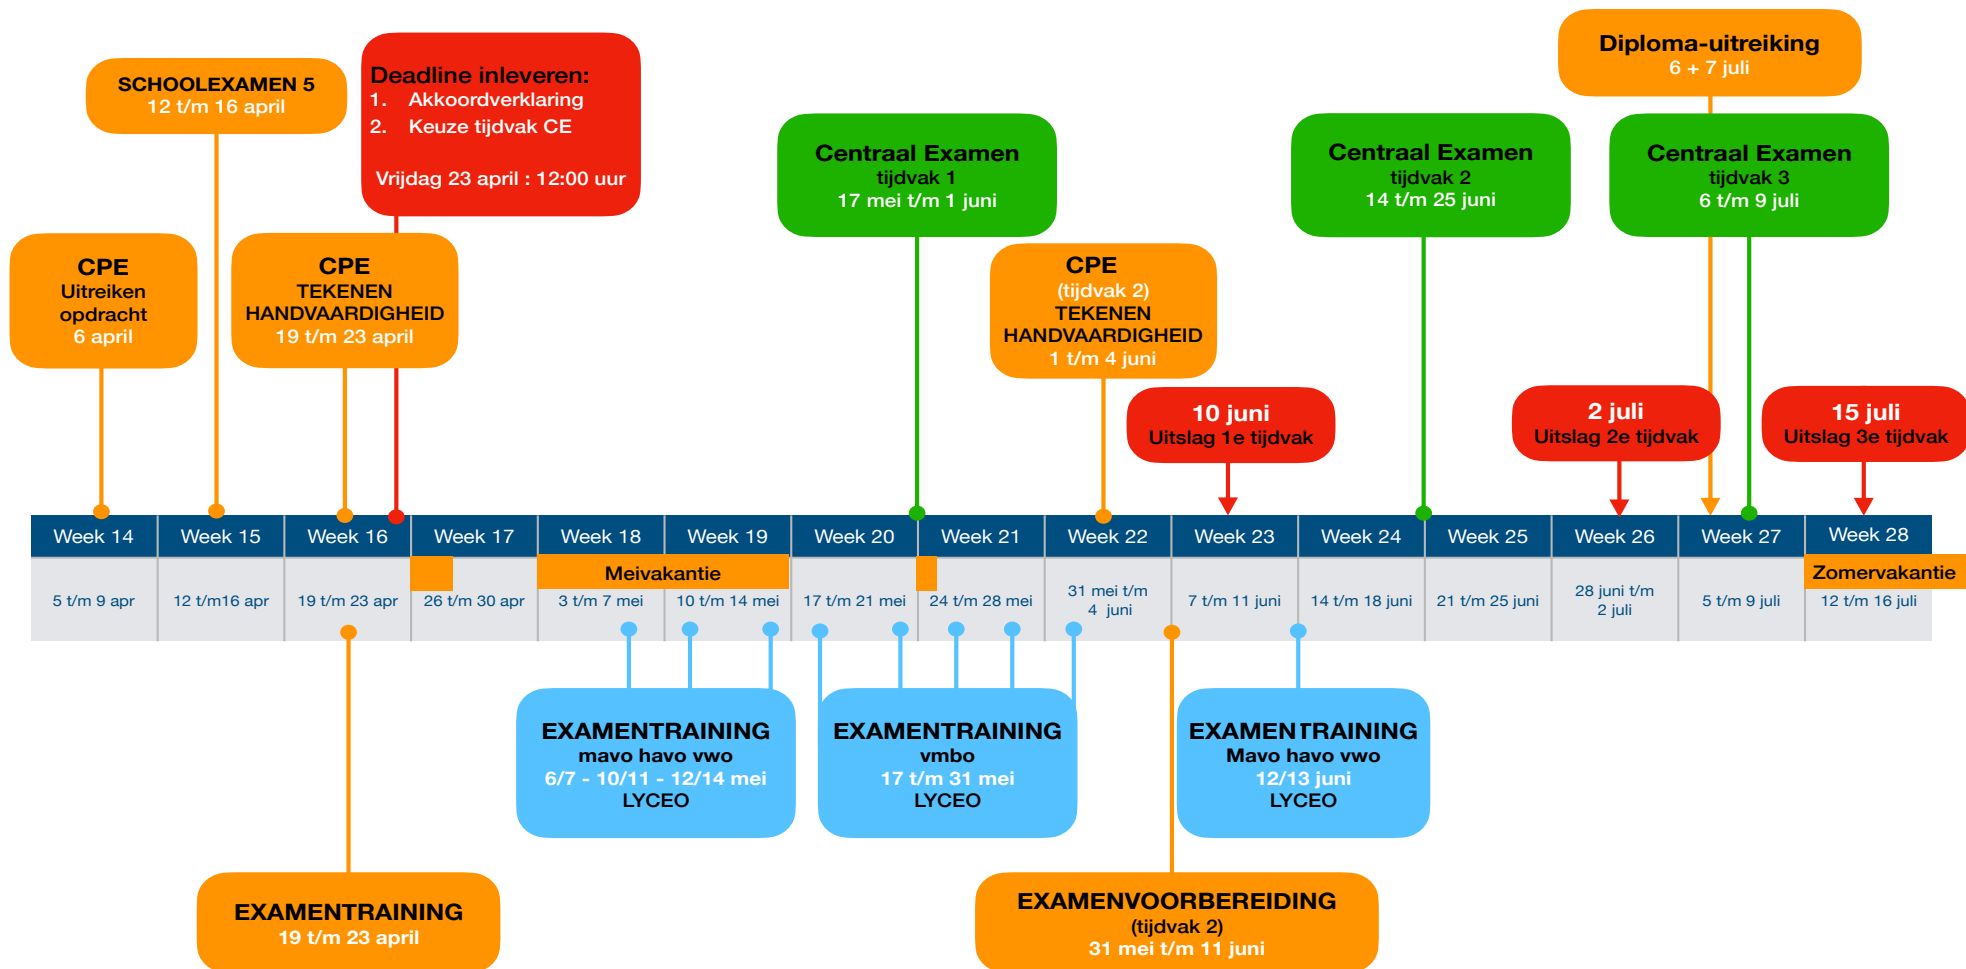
SCHOOLEXAMEN 5
12 t/m 16 april

Deadline inleveren:
1. Akkoordverklaring
2. Keuze tijdvak CE

Vrijdag 23 april : 12:00 uur

Diploma-uitreiking
6 + 7 juli

Centraal Examen
tijdvak 1
17 mei t/m 1 juni

Centraal Examen
tijdvak 2
14 t/m 25 juni

Centraal Examen
tijdvak 3
6 t/m 9 juli

CPE
Uitreiken opdracht
6 april

CPE
TEKENEN HANDVAARDIGHEID
19 t/m 23 april

CPE
(tijdvak 2)
TEKENEN HANDVAARDIGHEID
1 t/m 4 juni

10 juni
Uitslag 1e tijdvak

2 juli
Uitslag 2e tijdvak

15 juli
Uitslag 3e tijdvak

| Week 14 | Week 15 | Week 16 | Week 17 | Week 18 | Week 19 | Week 20 | Week 21 | Week 22 | Week 23 | Week 24 | Week 25 | Week 26 | Week 27 | Week 28 |
|---|---|---|---|---|---|---|---|---|---|---|---|---|---|---|
| | | | | Meivakantie | | | | | | | | | | Zomervakantie |
| 5 t/m 9 apr | 12 t/m16 apr | 19 t/m 23 apr | 26 t/m 30 apr | 3 t/m 7 mei | 10 t/m 14 mei | 17 t/m 21 mei | 24 t/m 28 mei | 31 mei t/m 4 juni | 7 t/m 11 juni | 14 t/m 18 juni | 21 t/m 25 juni | 28 juni t/m 2 juli | 5 t/m 9 juli | 12 t/m 16 juli |

EXAMENTRAINING
mavo havo vwo
6/7 - 10/11 - 12/14 mei
LYCEO

EXAMENTRAINING
vmbo
17 t/m 31 mei
LYCEO

EXAMENTRAINING
Mavo havo vwo
12/13 juni
LYCEO

EXAMENTRAINING
19 t/m 23 april

EXAMENVOORBEREIDING
(tijdvak 2)
31 mei t/m 11 juni